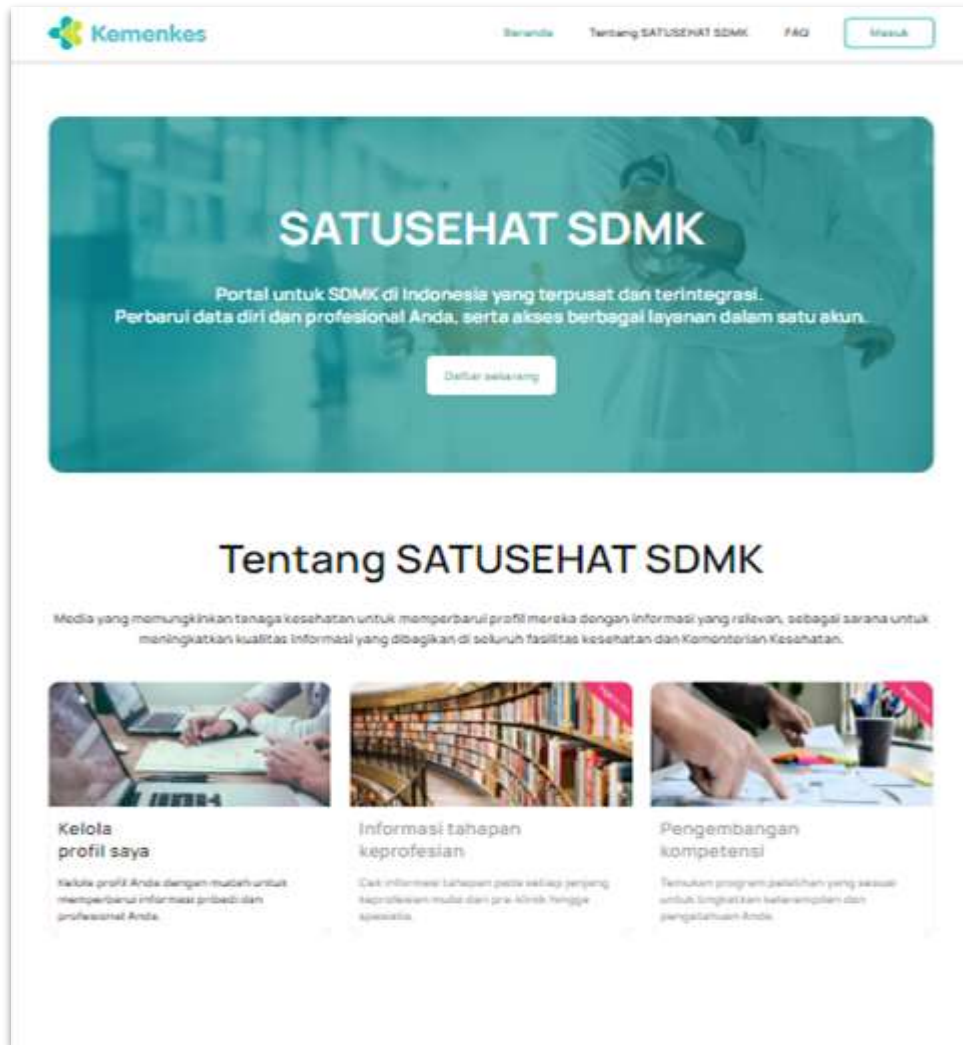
Kemenkes

Beranda Tentang SATUSEHAT SDMK FAQ Masuk

SATUSEHAT SDMK

Portal untuk SDMK di Indonesia yang terpusat dan terintegrasi. Perbarui data diri dan profesional Anda, serta akses berbagai layanan dalam satu akun.

Daftar sekarang

Tentang SATUSEHAT SDMK

Media yang memungkinkan tenaga kesehatan untuk memperbarui profil mereka dengan informasi yang relevan, sebagai sarana untuk meningkatkan kualitas informasi yang dibagikan di seluruh fasilitas kesehatan dan Kementerian Kesehatan.

Kelola profil saya

Kelola profil Anda dengan mudah untuk memperbarui informasi pribadi dan profesional Anda.

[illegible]

Informasi tahapan keprofesian

Cek informasi tahapan pada setiap jenjang keprofesian mulai dari pra-klinik hingga spesialis.

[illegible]

Pengembangan kompetensi

Temukan program pelatihan yang sesuai untuk tingkatkan keterampilan dan pengetahuan Anda.